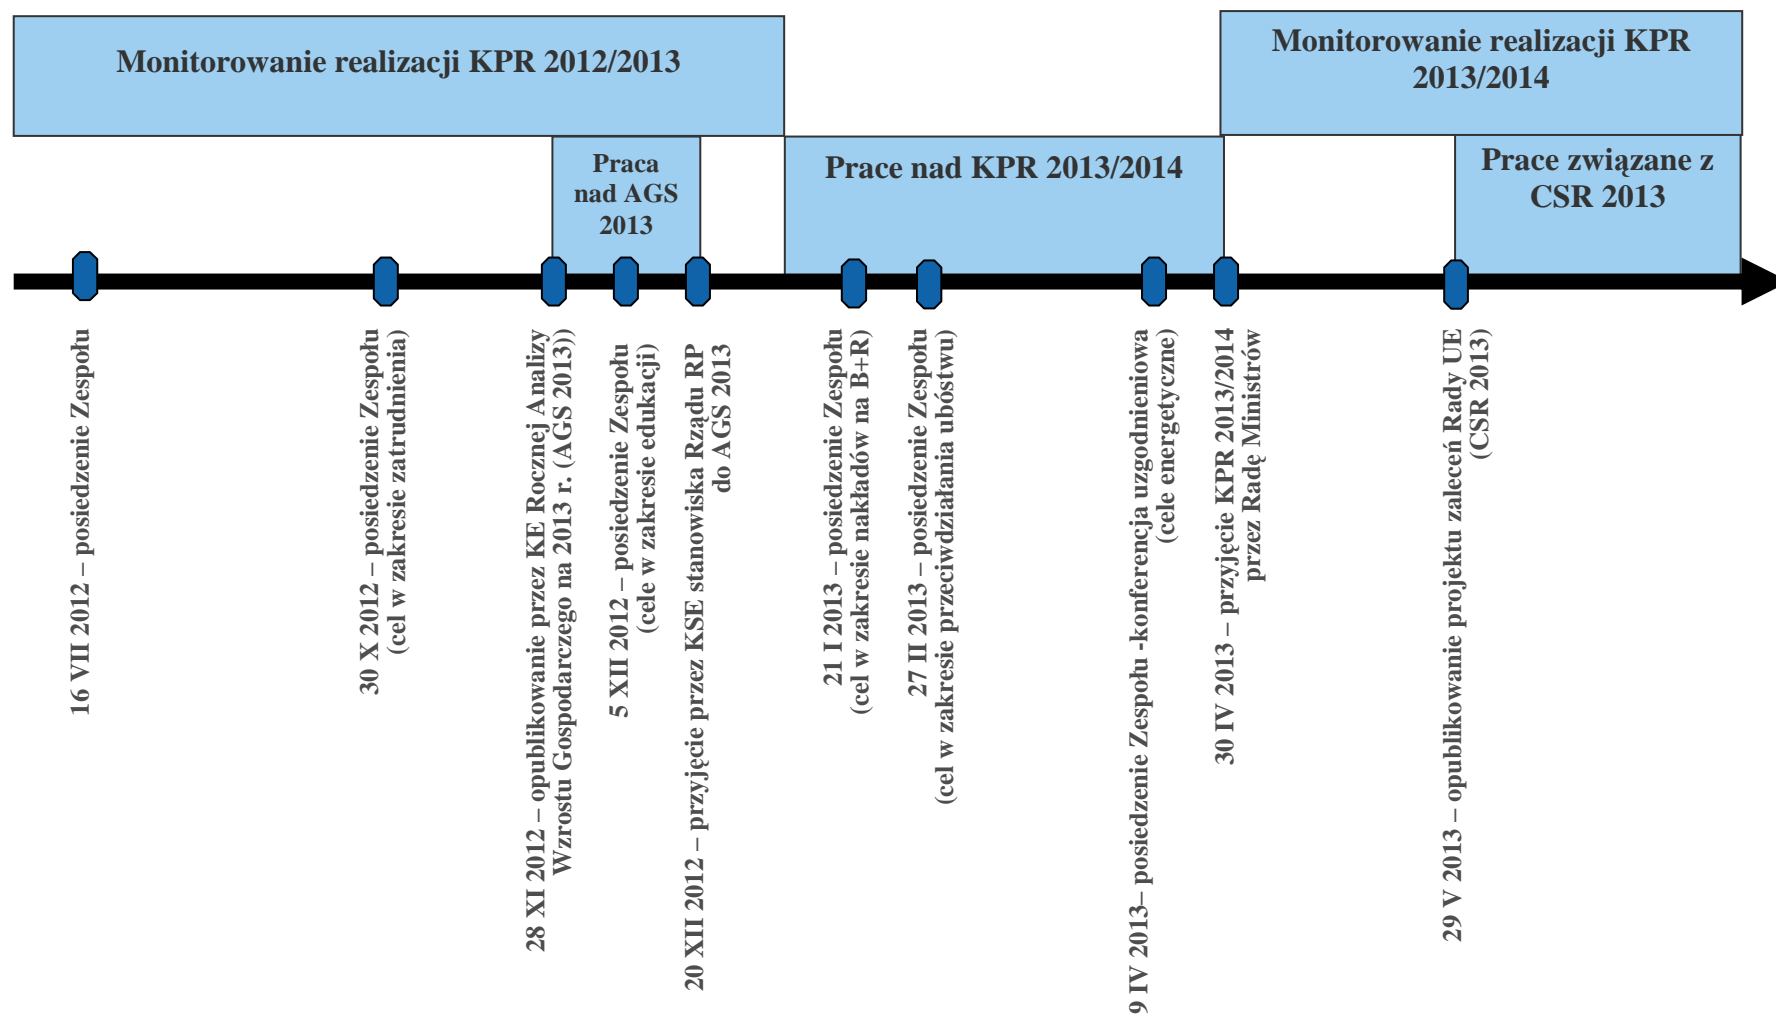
Monitorowanie realizacji KPR 2012/2013

Monitorowanie realizacji KPR 2013/2014

Praca nad AGS 2013

Prace nad KPR 2013/2014

Prace związane z CSR 2013

16 VII 2012 – posiedzenie Zespołu

30 X 2012 – posiedzenie Zespołu (cel w zakresie zatrudnienia)

28 XI 2012 – opublikowanie przez KE Rocznej Analizy Wzrostu Gospodarczego na 2013 r. (AGS 2013))

5 XII 2012 – posiedzenie Zespołu (cele w zakresie edukacji)

20 XII 2012 – przyjęcie przez KSE stanowiska Rządu RP do AGS 2013

21 I 2013 – posiedzenie Zespołu (cel w zakresie nakładów na B+R)

27 II 2013 – posiedzenie Zespołu (cel w zakresie przeciwdziałania ubóstwu)

9 IV 2013– posiedzenie Zespołu -konferencja uzgodnieniowa (cele energetyczne)

30 IV 2013 – przyjęcie KPR 2013/2014 przez Radę Ministrów

29 V 2013 – opublikowanie projektu zaleceń Rady UE (CSR 2013)